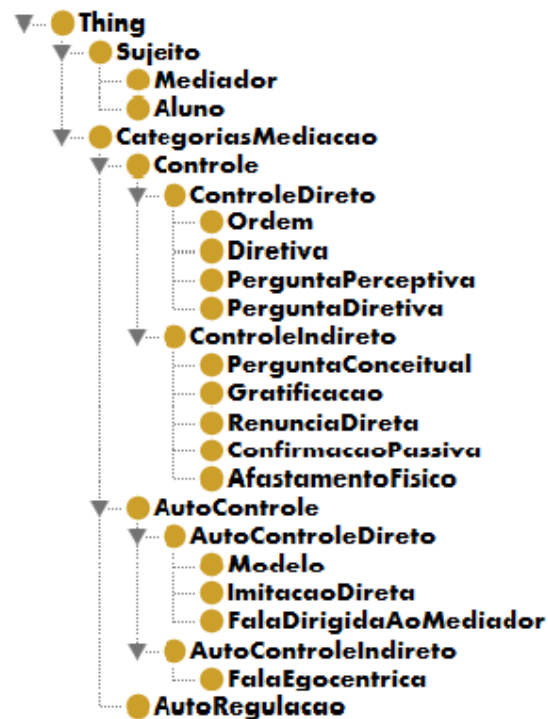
Thing
Sujeito
Mediador
Aluno
CategoriasMediacao
Controle
ControleDireto
Ordem
Diretiva
PerguntaPerceptiva
PerguntaDiretiva
ControleIndireto
PerguntaConceitual
Gratificacao
RenunciaDireta
ConfirmacaoPassiva
AfastamentoFisico
AutoControle
AutoControleDireto
Modelo
ImitacaoDireta
FalaDirigidaAoMediador
AutoControleIndireto
FalaEgocentrica
AutoRegulacao